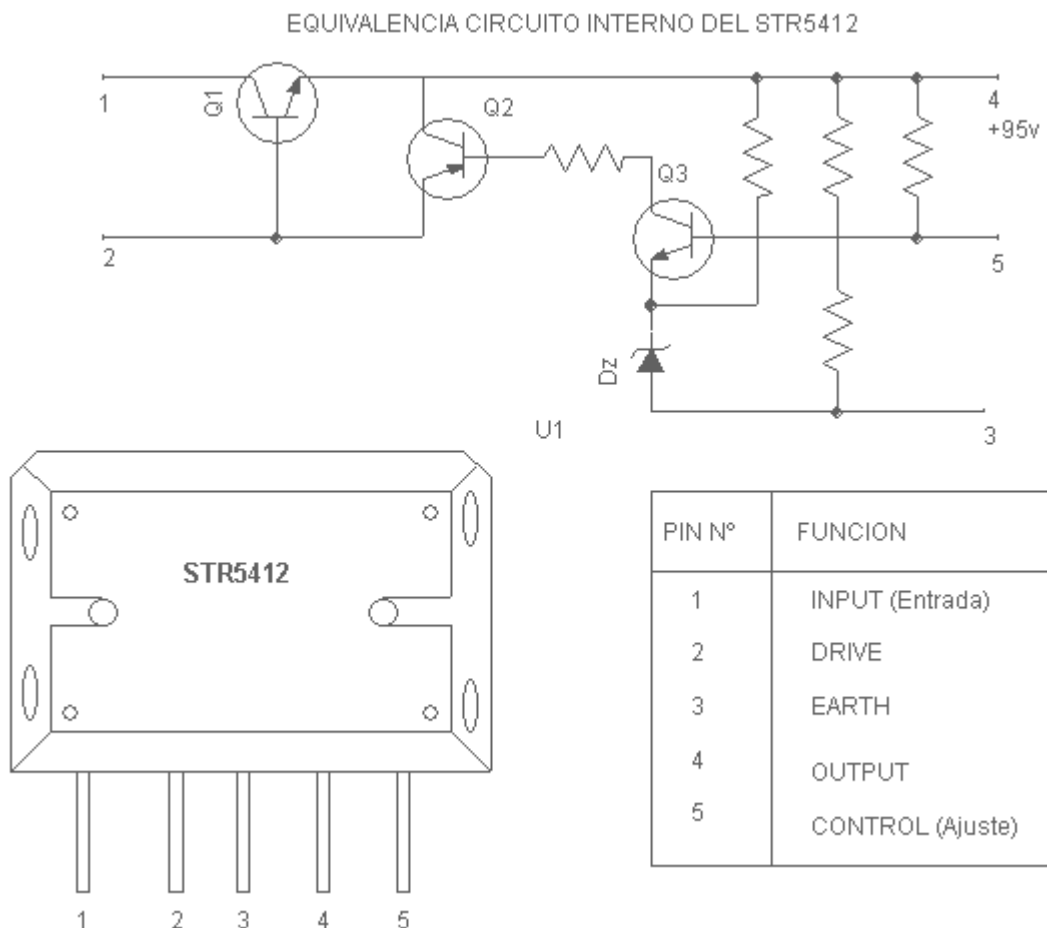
EQUIVALENCIA CIRCUITO INTERNO DEL STR5412

1
Q1
Q2
4
+95v
Q3
2
5
Dz
U1
3

STR5412

| PIN N° | FUNCION |
|---|---|
| 1 | INPUT (Entrada) |
| 2 | DRIVE |
| 3 | EARTH |
| 4 | OUTPUT |
| 5 | CONTROL (Ajuste) |

1 2 3 4 5